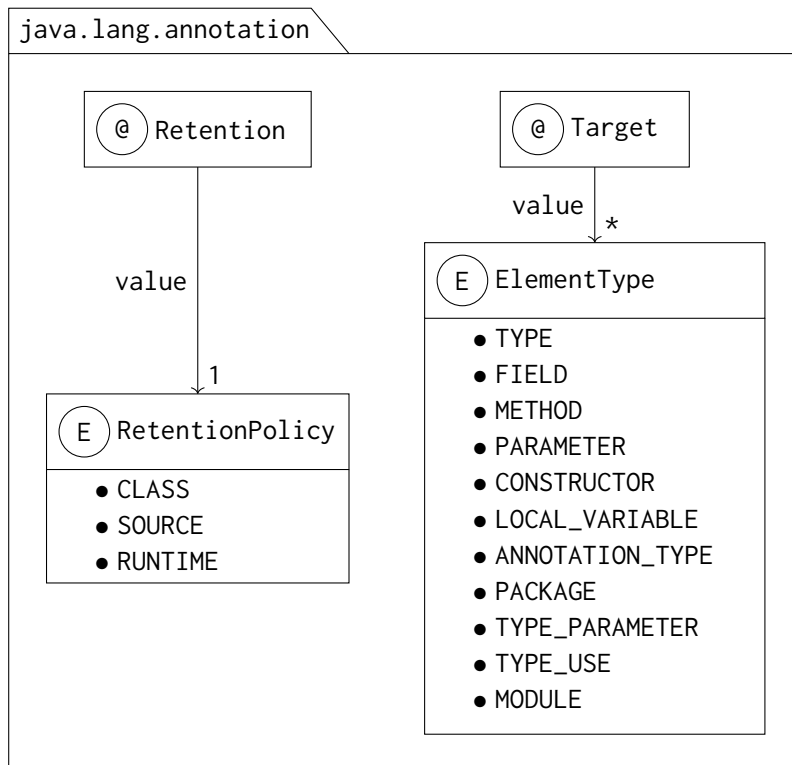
java.lang.annotation

@ Retention

value

1

E RetentionPolicy

- CLASS
- SOURCE
- RUNTIME

@ Target

value

*

E ElementType

- TYPE
- FIELD
- METHOD
- PARAMETER
- CONSTRUCTOR
- LOCAL_VARIABLE
- ANNOTATION_TYPE
- PACKAGE
- TYPE_PARAMETER
- TYPE_USE
- MODULE